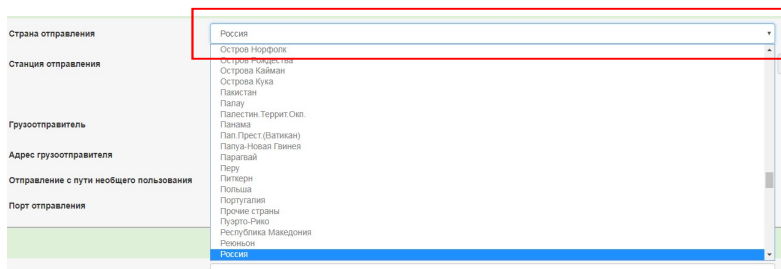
Страна отправления

Россия

Остров Норфолк
Остров Рождества
Острова Кайман
Острова Кука
Пакистан
Палау
Палестин.Террит.Окп.
Панама
Пап.Прест.(Ватикан)
Папуа-Новая Гвинея
Парагвай
Перу
Питкерн
Польша
Португалия
Прочие страны
Пуэрто-Рико
Республика Македония
Реюньон
Россия

Станция отправления

Грузоотправитель

Адрес грузоотправителя

Отправление с пути необщего пользования

Порт отправления